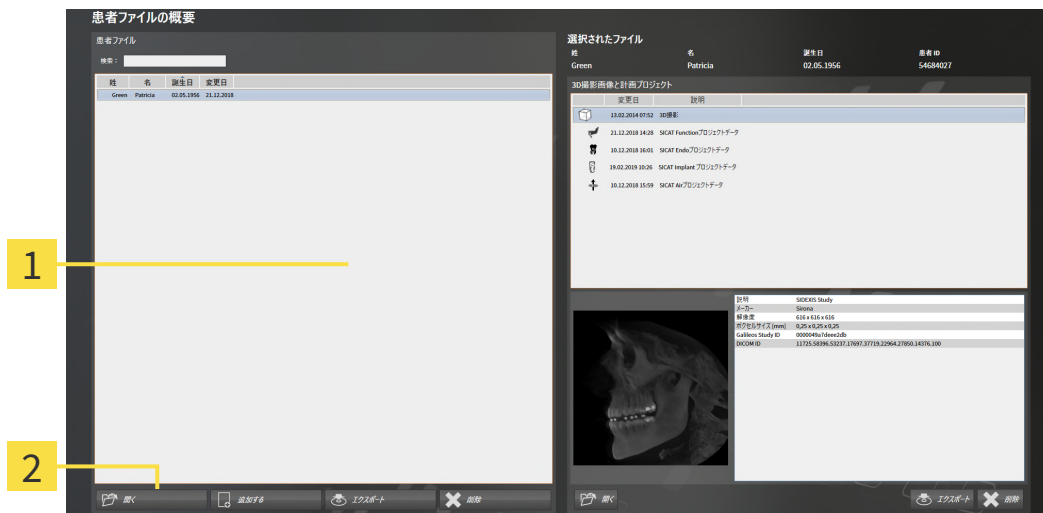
患者ファイルの概要

患者ファイル

検索：

| 姓 | 名 | 誕生日 | 変更日 |
|---|---|---|---|
| Green | Patricia | 02.05.1956 | 21.12.2018 |

1

2

開く　追加する　エクスポート　削除

選択されたファイル

| 姓 | 名 | 誕生日 | 患者 ID |
|---|---|---|---|
| Green | Patricia | 02.05.1956 | 54684027 |

3D撮影画像と計画プロジェクト

| 変更日 | 説明 |
|---|---|
| 13.02.2014 07:52 | 3D撮影 |
| 21.12.2018 14:28 | SICAT Functionプロジェクトデータ |
| 10.12.2018 16:01 | SICAT Endoプロジェクトデータ |
| 19.02.2019 10:26 | SICAT Implant プロジェクトデータ |
| 10.12.2018 15:59 | SICAT Airプロジェクトデータ |

| | |
|---|---|
| 説明 | SIDEXIS Study |
| メーカー | Sirona |
| 解像度 | 616 x 616 x 616 |
| ボクセルサイズ (mm) | 0,25 x 0,25 x 0,25 |
| Galileos Study ID | 0000049a7deee2db |
| DICOM ID | 11725.58396.53237.17697.37719.22964.27850.14376.100 |

開く　エクスポート　削除